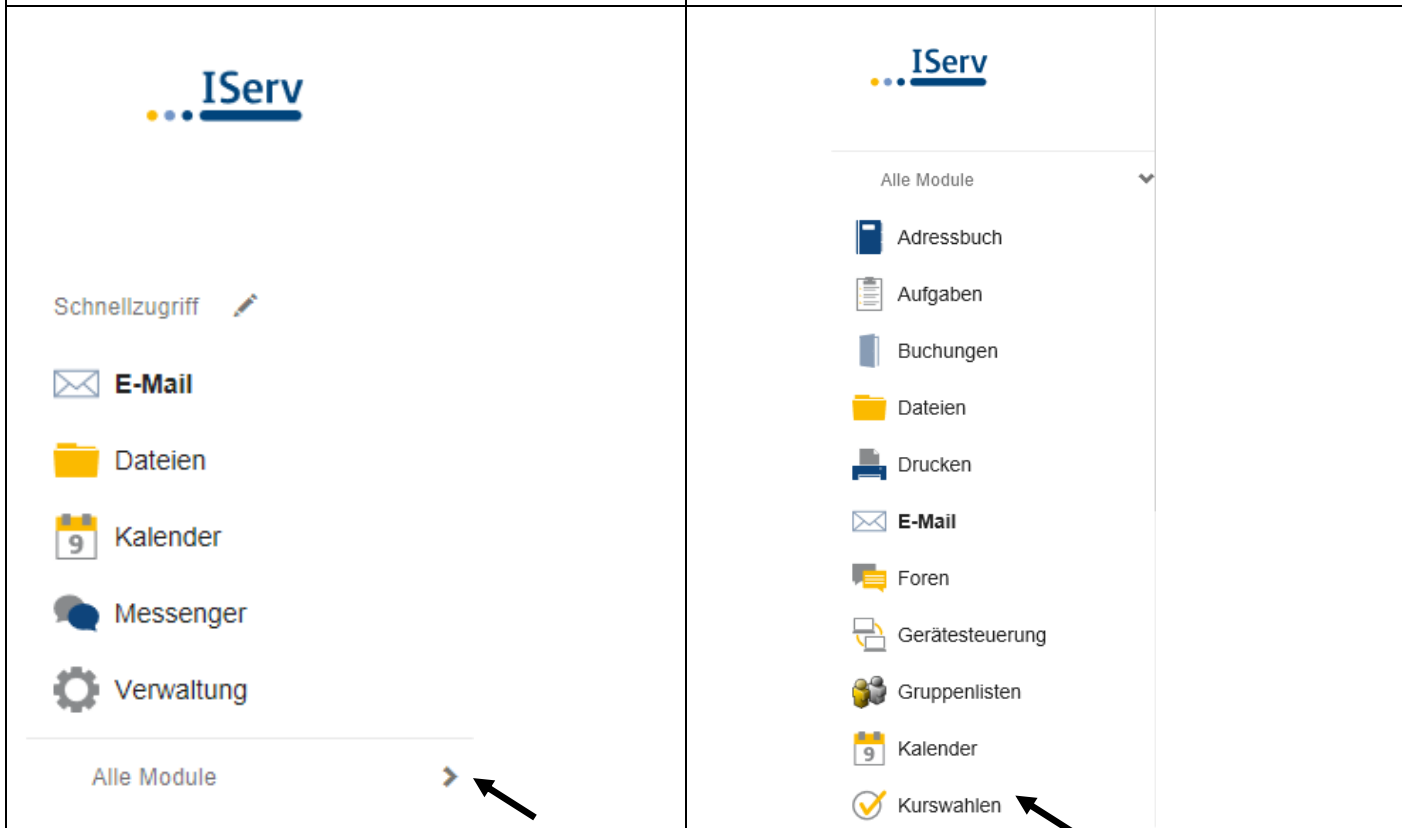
IServ

Schnellzugriff

E-Mail

Dateien

9 Kalender

Messenger

Verwaltung

Alle Module

IServ

Alle Module

Adressbuch

Aufgaben

Buchungen

Dateien

Drucken

E-Mail

Foren

Gerätesteuerung

Gruppenlisten

9 Kalender

Kurswahlen